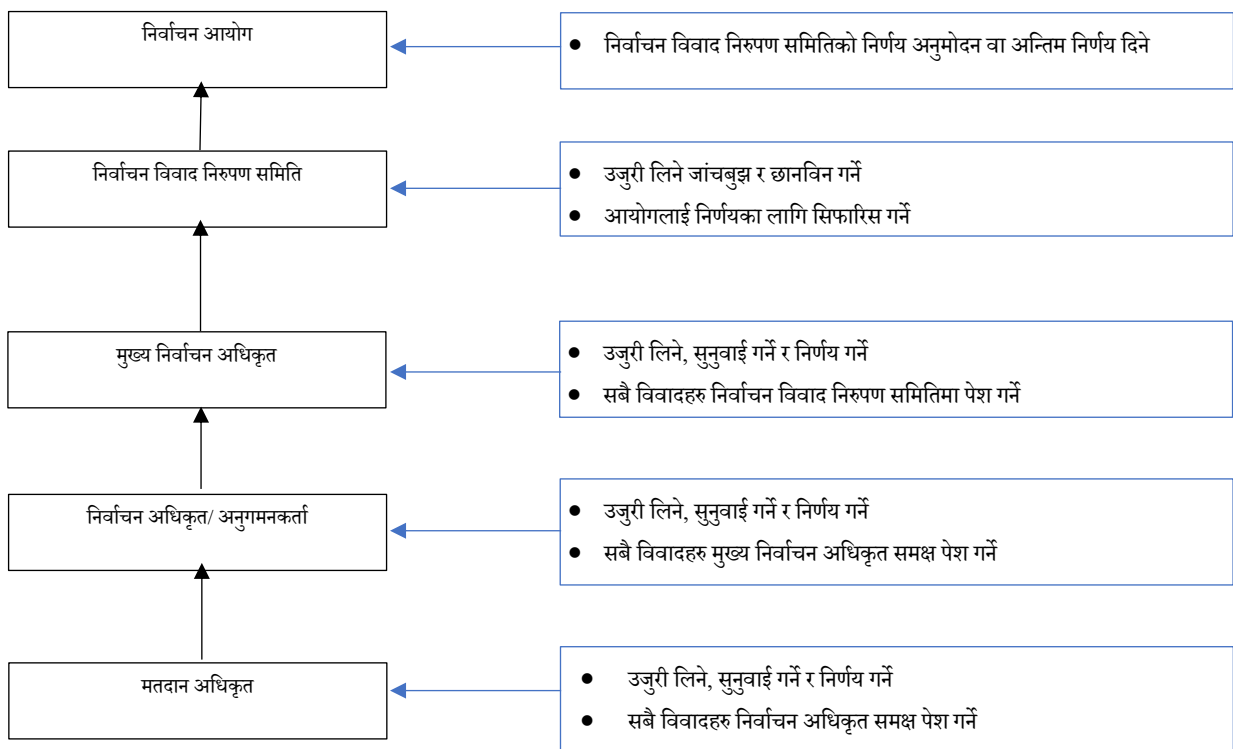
निर्वाचन आयोग

• निर्वाचन विवाद निरुपण समितिको निर्णय अनुमोदन वा अन्तिम निर्णय दिने

निर्वाचन विवाद निरुपण समिति

• उजुरी लिने जांचबुझ र छानविन गर्ने
• आयोगलाई निर्णयका लागि सिफारिस गर्ने

मुख्य निर्वाचन अधिकृत

• उजुरी लिने, सुनुवाई गर्ने र निर्णय गर्ने
• सबै विवादहरु निर्वाचन विवाद निरुपण समितिमा पेश गर्ने

निर्वाचन अधिकृत/ अनुगमनकर्ता

• उजुरी लिने, सुनुवाई गर्ने र निर्णय गर्ने
• सबै विवादहरु मुख्य निर्वाचन अधिकृत समक्ष पेश गर्ने

मतदान अधिकृत

• उजुरी लिने, सुनुवाई गर्ने र निर्णय गर्ने
• सबै विवादहरु निर्वाचन अधिकृत समक्ष पेश गर्ने